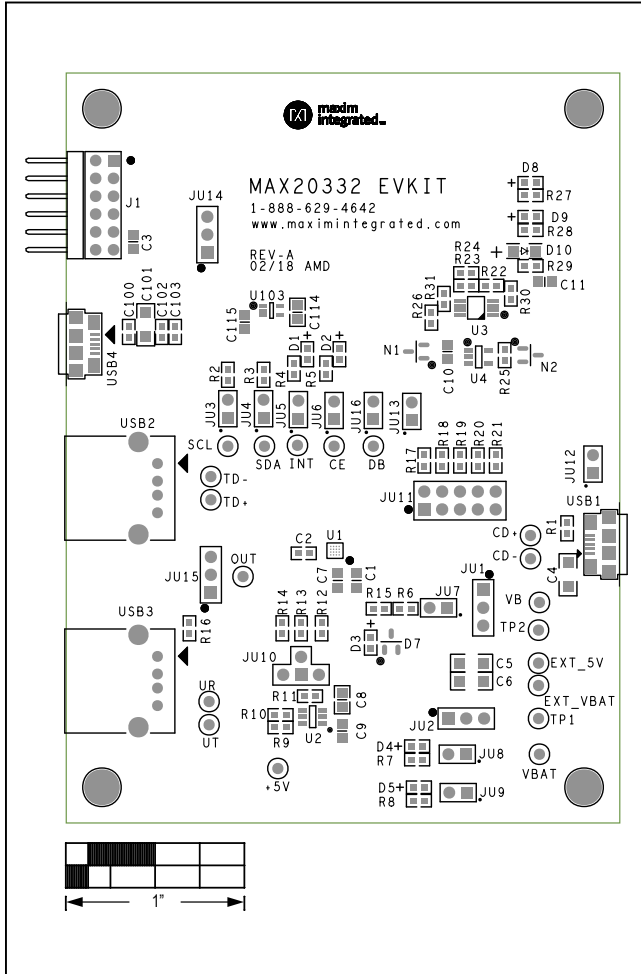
maxim integrated

MAX20332 EVKIT
1-888-629-4642
www.maximintegrated.com

REV-A
02/18 AMD

J1
C3
JU14
D8
R27
D9
R28
D10
R29
R24
R23
R22
R31
R26
R30
C11
U3
U103
C100
C101
C102
C103
C115
C114
USB4
D1
D2
N1
C10
U4
R25
N2
R2
R3
R4
R5
JU3
JU4
JU5
JU6
JU16
JU13
USB2
SCL
SDA
INT
CE
DB
R17
R18
R19
R20
R21
JU12
TD-
TD+
JU11
USB1
R1
CD+
CD-
C2
U1
C7
C1
C4
OUT
JU15
JU1
R14
R13
R12
R15
R6
JU7
VB
TP2
USB3
R16
D3
D7
C5
C6
EXT_5V
JU10
UR
UT
R11
C8
EXT_VBAT
TP1
R10
R9
U2
C9
JU2
D4
R7
JU8
VBAT
+5V
D5
R8
JU9

1"